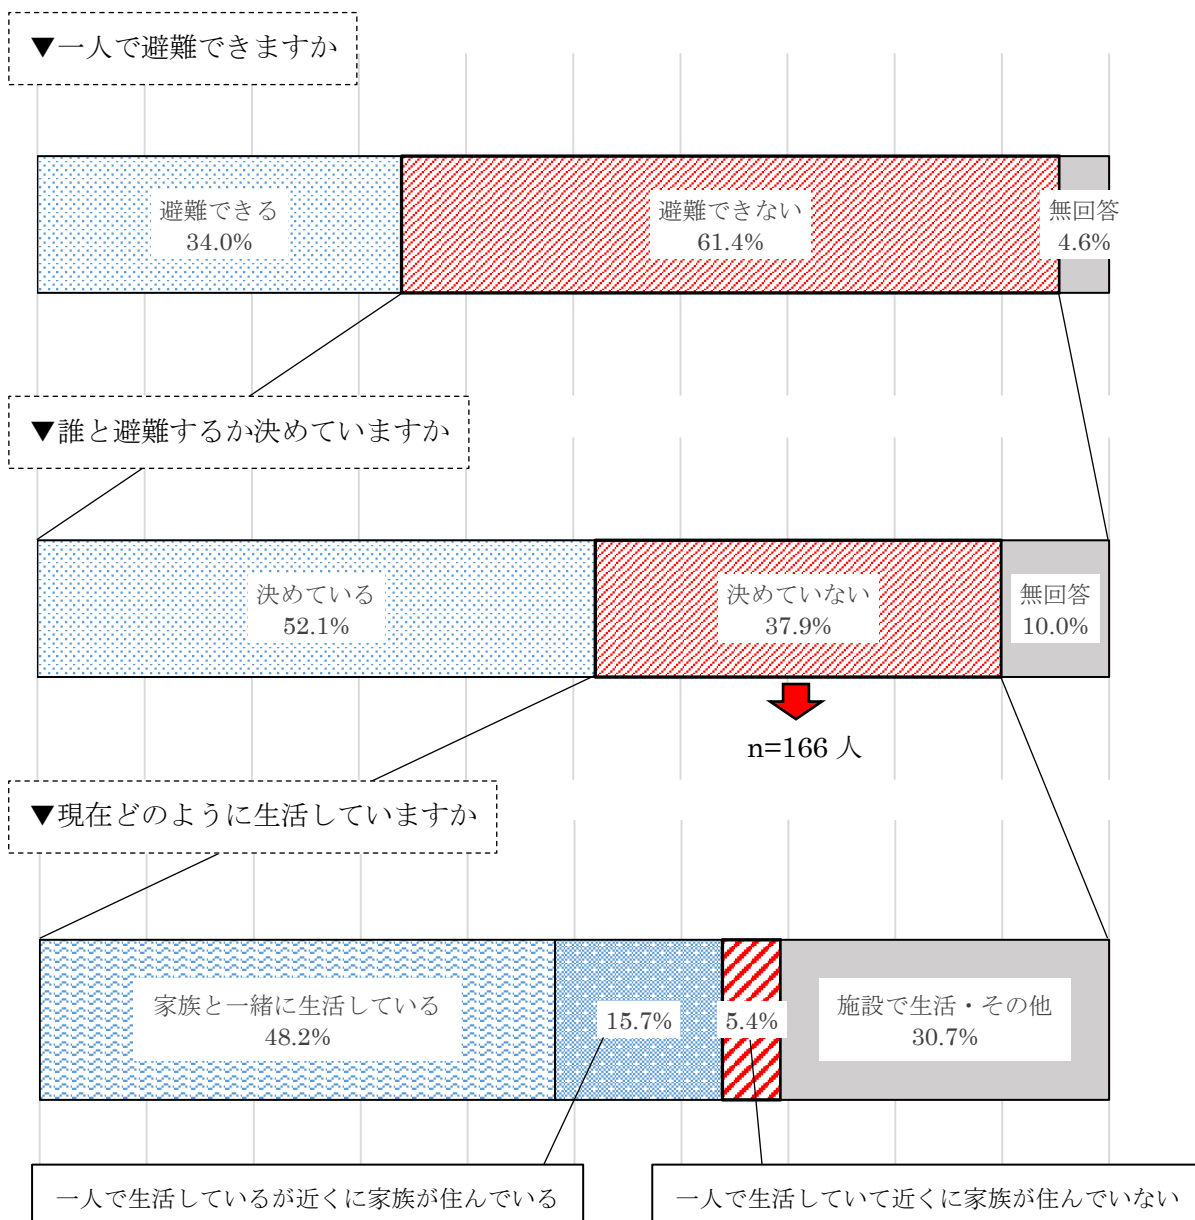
▼一人で避難できますか

避難できる
34.0%

避難できない
61.4%

無回答
4.6%

▼誰と避難するか決めていますか

決めている
52.1%

決めていない
37.9%

無回答
10.0%

n=166 人

▼現在どのように生活していますか

家族と一緒に生活している
48.2%

15.7%

5.4%

施設で生活・その他
30.7%

一人で生活しているが近くに家族が住んでいる

一人で生活していて近くに家族が住んでいない